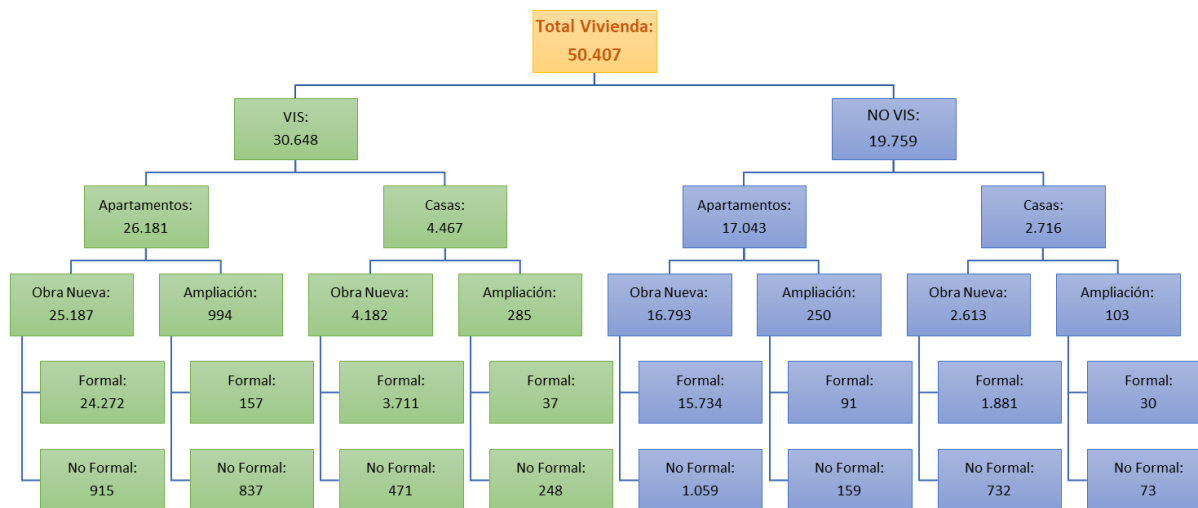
Total Vivienda:
50.407

VIS:
30.648

NO VIS:
19.759

Apartamentos:
26.181

Casas:
4.467

Apartamentos:
17.043

Casas:
2.716

Obra Nueva:
25.187

Ampliación:
994

Obra Nueva:
4.182

Ampliación:
285

Obra Nueva:
16.793

Ampliación:
250

Obra Nueva:
2.613

Ampliación:
103

Formal:
24.272

Formal:
157

Formal:
3.711

Formal:
37

Formal:
15.734

Formal:
91

Formal:
1.881

Formal:
30

No Formal:
915

No Formal:
837

No Formal:
471

No Formal:
248

No Formal:
1.059

No Formal:
159

No Formal:
732

No Formal:
73